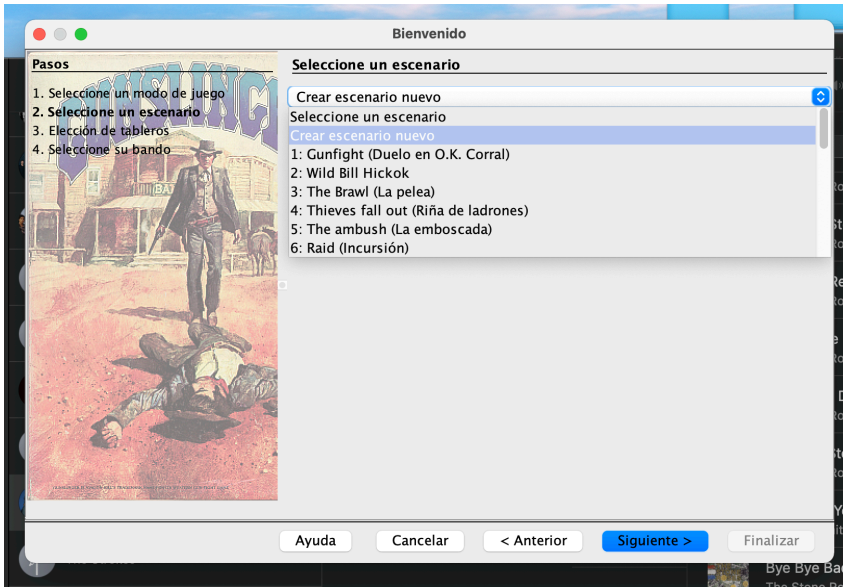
Bienvenido

Pasos
1. Seleccione un modo de juego
2. Seleccione un escenario
3. Elección de tableros
4. Seleccione su bando

GUNSLINGER

Seleccione un escenario

Crear escenario nuevo

Seleccione un escenario
Crear escenario nuevo
1: Gunfight (Duelo en O.K. Corral)
2: Wild Bill Hickok
3: The Brawl (La pelea)
4: Thieves fall out (Riña de ladrones)
5: The ambush (La emboscada)
6: Raid (Incursión)

Ayuda
Cancelar
< Anterior
Siguiente >
Finalizar

Bye Bye Ba
The Stone R